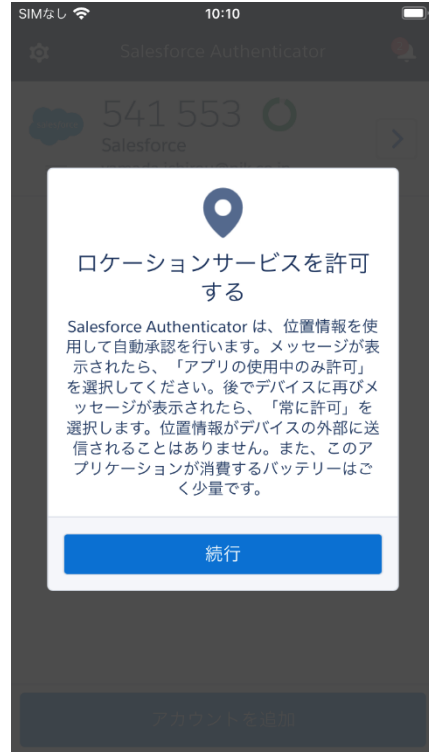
SIMなし 10:10

Salesforce Authenticator

541 553

Salesforce

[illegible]

ロケーションサービスを許可する

Salesforce Authenticator は、位置情報を使用して自動承認を行います。メッセージが表示されたら、「アプリの使用中のみ許可」を選択してください。後でデバイスに再びメッセージが表示されたら、「常に許可」を選択します。位置情報がデバイスの外部に送信されることはありません。また、このアプリケーションが消費するバッテリーはごく少量です。

続行

アカウントを追加